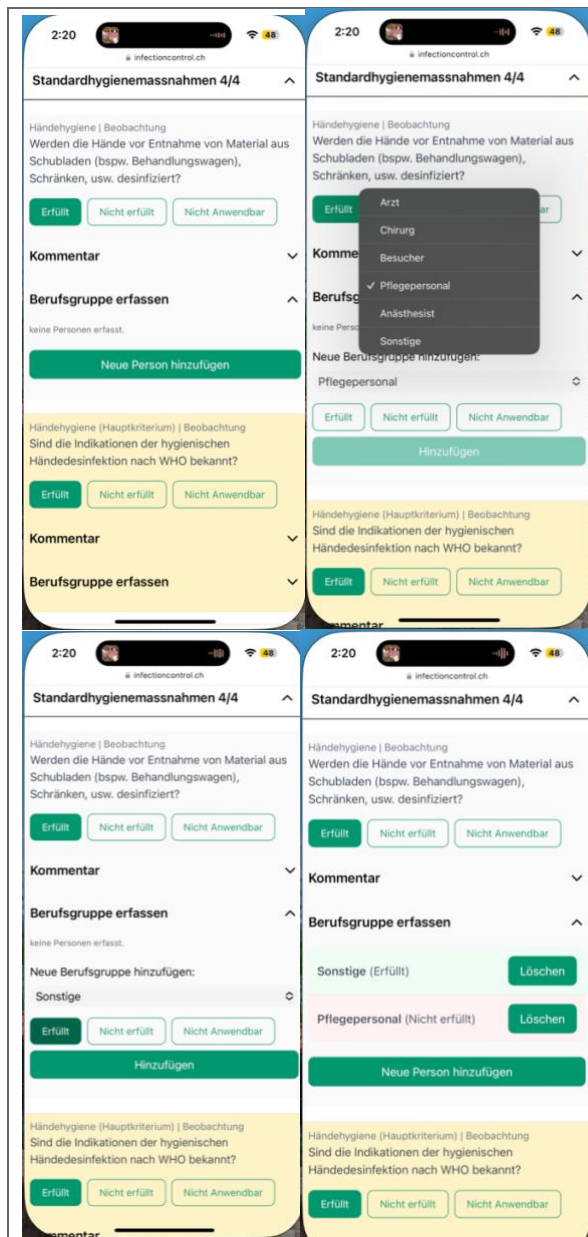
2:20 48

Standardhygienemassnahmen 4/4

Händehygiene | Beobachtung
Werden die Hände vor Entnahme von Material aus Schubladen (bspw. Behandlungswagen), Schränken, usw. desinfiziert?

Erfüllt Nicht erfüllt Nicht Anwendbar

Kommentar

Berufsgruppe erfassen

keine Personen erfasst.

Neue Person hinzufügen

Händehygiene (Hauptkriterium) | Beobachtung
Sind die Indikationen der hygienischen Händedesinfektion nach WHO bekannt?

Erfüllt Nicht erfüllt Nicht Anwendbar

Kommentar

Berufsgruppe erfassen

2:20 48
infectioncontrol.ch

Standardhygienemassnahmen 4/4

Händehygiene | Beobachtung
Werden die Hände vor Entnahme von Material aus Schubladen (bspw. Behandlungswagen), Schränken, usw. desinfiziert?

Erfüllt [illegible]bar

Komme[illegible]

Berufsg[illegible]

keine Perso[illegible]

Arzt
Chirurg
Besucher
✓ Pflegepersonal
Anästhesist
Sonstige

Neue Berufsgruppe hinzufügen:
Pflegepersonal

Erfüllt Nicht erfüllt Nicht Anwendbar

Hinzufügen

Händehygiene (Hauptkriterium) | Beobachtung
Sind die Indikationen der hygienischen Händedesinfektion nach WHO bekannt?

Erfüllt Nicht erfüllt Nicht Anwendbar

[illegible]mentar

2:20 48
infectioncontrol.ch

Standardhygienemassnahmen 4/4

Händehygiene | Beobachtung
Werden die Hände vor Entnahme von Material aus Schubladen (bspw. Behandlungswagen), Schränken, usw. desinfiziert?

Erfüllt Nicht erfüllt Nicht Anwendbar

Kommentar

Berufsgruppe erfassen

keine Personen erfasst.

Neue Berufsgruppe hinzufügen:
Sonstige

Erfüllt Nicht erfüllt Nicht Anwendbar

Hinzufügen

Händehygiene (Hauptkriterium) | Beobachtung
Sind die Indikationen der hygienischen Händedesinfektion nach WHO bekannt?

Erfüllt Nicht erfüllt Nicht Anwendbar

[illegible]mentar

2:20 48
infectioncontrol.ch

Standardhygienemassnahmen 4/4

Händehygiene | Beobachtung
Werden die Hände vor Entnahme von Material aus Schubladen (bspw. Behandlungswagen), Schränken, usw. desinfiziert?

Erfüllt Nicht erfüllt Nicht Anwendbar

Kommentar

Berufsgruppe erfassen

Sonstige (Erfüllt) Löschen

Pflegepersonal (Nicht erfüllt) Löschen

Neue Person hinzufügen

Händehygiene (Hauptkriterium) | Beobachtung
Sind die Indikationen der hygienischen Händedesinfektion nach WHO bekannt?

Erfüllt Nicht erfüllt Nicht Anwendbar